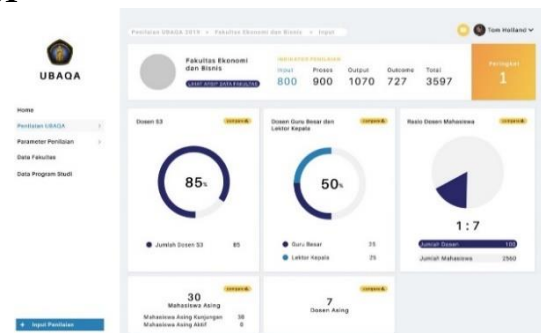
UBAQA

Home
Penilaian UBAQA
Parameter Penilaian
Data Fakultas
Data Program Studi

+ Input Penilaian

Penilaian UBAQA 2019 > Fakultas Ekonomi dan Bisnis > Input

Tom Holland

Fakultas Ekonomi dan Bisnis
LIHAT ATAU DATA FAKULTAS

INDIKATOR PENILAIAN
Input 800
Proses 900
Output 1070
Outcome 727
Total 3597

Peringkat 1

Dosen S3
compare
85%
Jumlah Dosen S3 85

Dosen Guru Besar dan Lektor Kepala
compare
50%
Guru Besar 25
Lektor Kepala 25

Rasio Dosen Mahasiswa
compare
1 : 7
Jumlah Dosen 100
Jumlah Mahasiswa 2560

30
Mahasiswa Asing
compare
Mahasiswa Asing Kunjungan 30
Mahasiswa Asing Aktif 0

7
Dosen Asing
compare